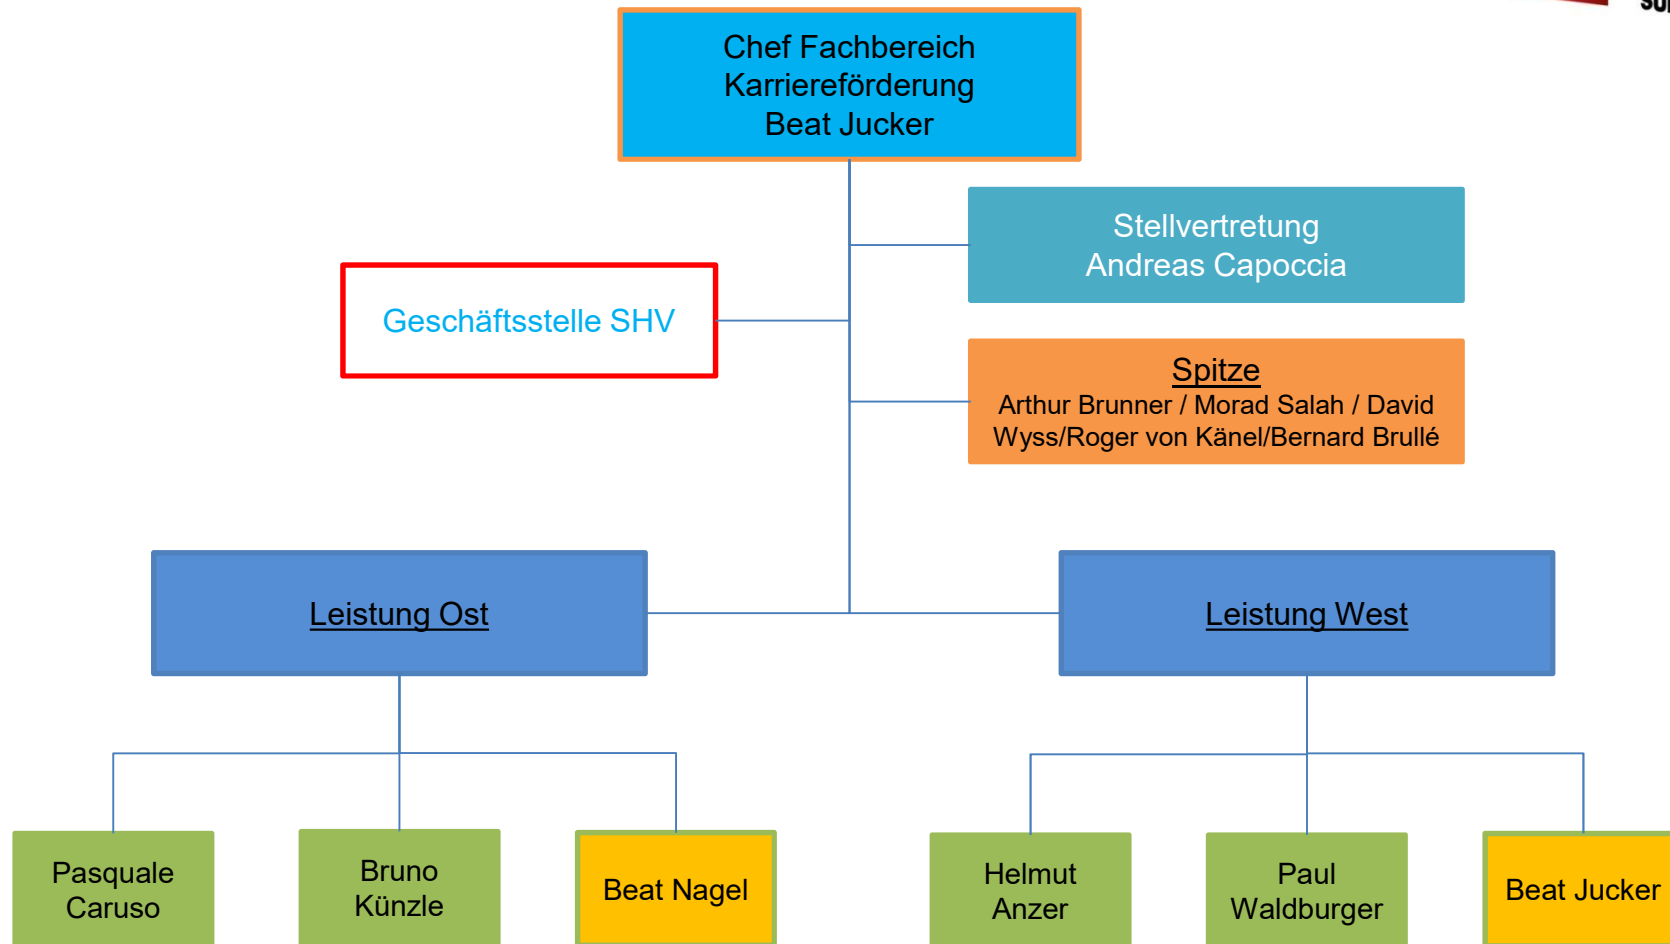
Chef Fachbereich Karriereförderung Beat Jucker

Stellvertretung Andreas Capoccia

Geschäftsstelle SHV

Spitze
Arthur Brunner / Morad Salah / David Wyss/Roger von Känel/Bernard Brullé

Leistung Ost

Leistung West

Pasquale Caruso

Bruno Künzle

Beat Nagel

Helmut Anzer

Paul Waldburger

Beat Jucker